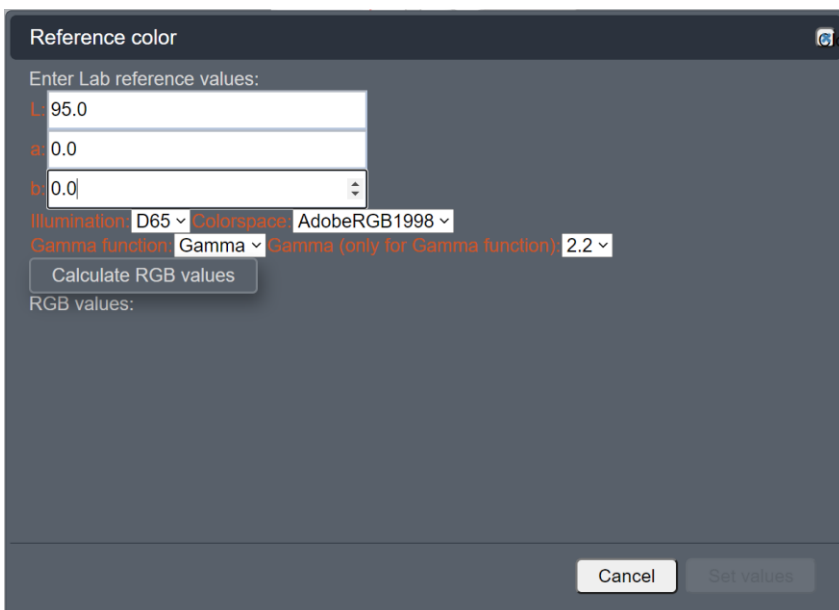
Reference color

Enter Lab reference values:

L: 95.0

a: 0.0

b: 0.0

Illumination: D65 Colorspace: AdobeRGB1998

Gamma function: Gamma Gamma (only for Gamma function): 2.2

Calculate RGB values

RGB values:

Cancel Set values